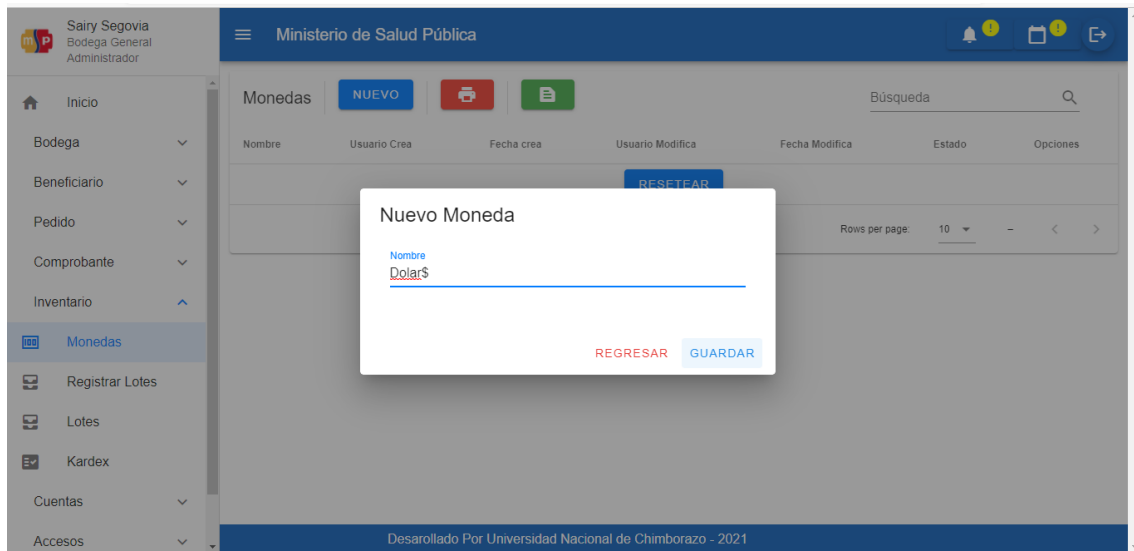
Sairy Segovia
Bodega General
Administrador

Ministerio de Salud Pública

Inicio
Bodega
Beneficiario
Pedido
Comprobante
Inventario
Monedas
Registrar Lotes
Lotes
Kardex
Cuentas
Accesos

Monedas NUEVO

Búsqueda

| Nombre | Usuario Crea | Fecha crea | Usuario Modifica | Fecha Modifica | Estado | Opciones |
|---|---|---|---|---|---|---|

RESETEAR

Rows per page: 10 –

Nuevo Moneda

Nombre
Dolar$

REGRESAR GUARDAR

Desarollado Por Universidad Nacional de Chimborazo - 2021